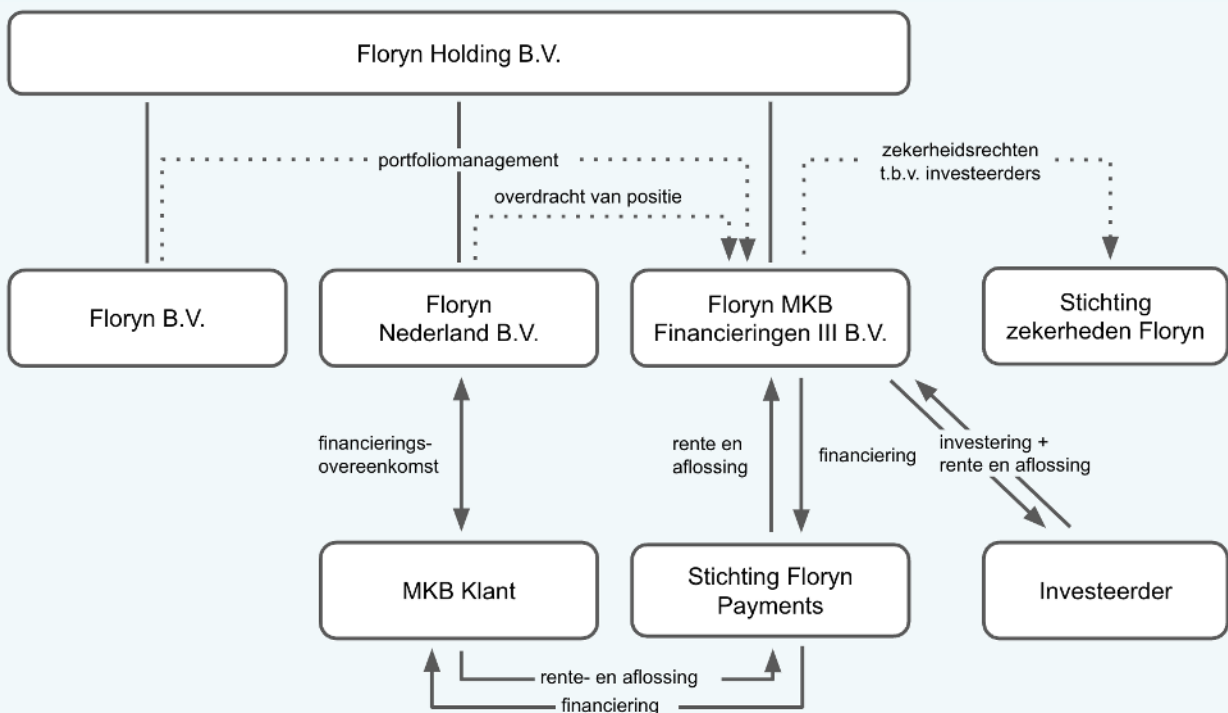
Floryn Holding B.V.

portfoliomanagement

overdracht van positie

zekerheidsrechten t.b.v. investeerders

Floryn B.V.

Floryn Nederland B.V.

Floryn MKB Financieringen III B.V.

Stichting zekerheden Floryn

financieringsovereenkomst

rente en aflossing

financiering

investering + rente en aflossing

MKB Klant

Stichting Floryn Payments

Investeerder

rente- en aflossing

financiering